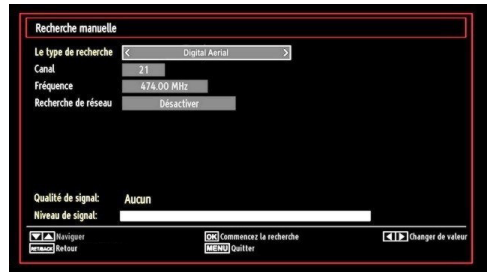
Recherche manuelle

| | |
|---|---|
| Le type de recherche | < Digital Aerial > |
| Canal | 21 |
| Fréquence | 474.00 MHz |
| Recherche de réseau | Désactiver |

Qualité de signal: Aucun
Niveau de signal:

▼▲ Naviguer
RETBACK Retour
OK Commencez la recherche
MENU Quitter
◀▶ Changer de valeur